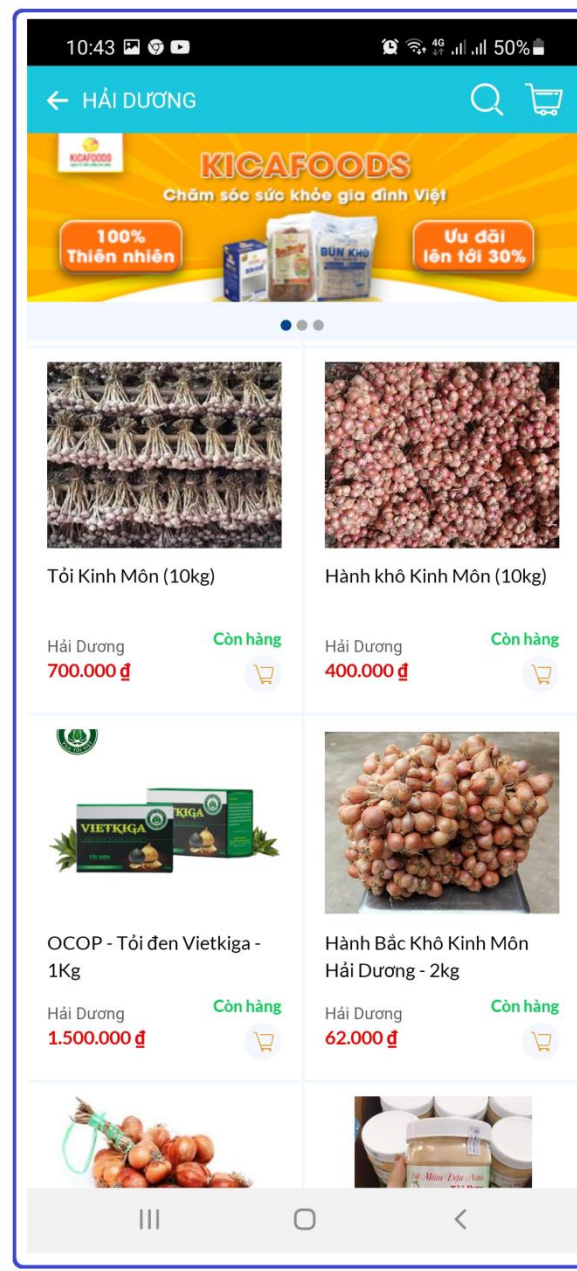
10:43 4G 50%

HẢI DƯƠNG

KICAFOODS
KICAFOODS
Chăm sóc sức khỏe gia đình Việt
100% Thiên nhiên
BÚN KHÔ
Ưu đãi lên tới 30%

Tỏi Kinh Môn (10kg)
Hải Dương
Còn hàng
700.000 ₫

Hành khô Kinh Môn (10kg)
Hải Dương
Còn hàng
400.000 ₫

VIETKIGA
TỎI ĐEN

OCOP - Tỏi đen Vietkiga - 1Kg
Hải Dương
Còn hàng
1.500.000 ₫

Hành Bắc Khô Kinh Môn Hải Dương - 2kg
Hải Dương
Còn hàng
62.000 ₫